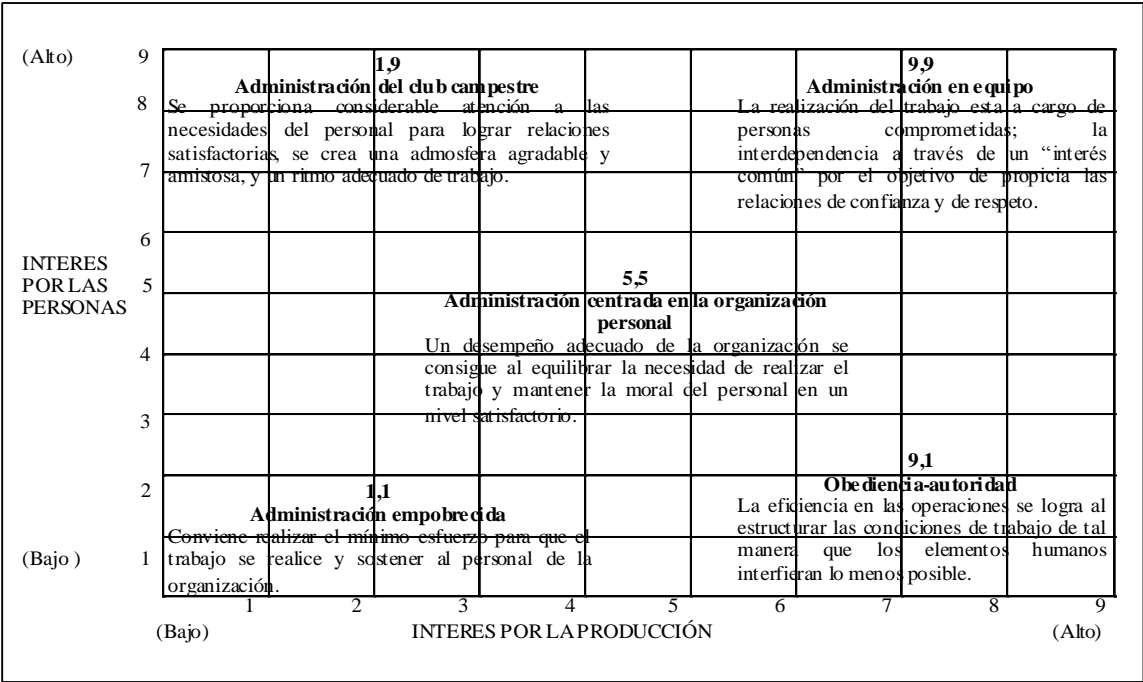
(Alto) 9
8
7
6
INTERES POR LAS PERSONAS 5
4
3
2
(Bajo) 1

1,9
Administración del club campestre
Se proporciona considerable atención a las necesidades del personal para lograr relaciones satisfactorias, se crea una admosfera agradable y amistosa, y un ritmo adecuado de trabajo.

9,9
Administración en equipo
La realización del trabajo esta a cargo de personas comprometidas; la interdependencia a través de un "interés común" por el objetivo de propicia las relaciones de confianza y de respeto.

5,5
Administración centrada en la organización personal
Un desempeño adecuado de la organización se consigue al equilibrar la necesidad de realizar el trabajo y mantener la moral del personal en un nivel satisfactorio.

9,1
Obediencia-autoridad
La eficiencia en las operaciones se logra al estructurar las condiciones de trabajo de tal manera que los elementos humanos interfieran lo menos posible.

1,1
Administración empobrecida
Conviene realizar el mínimo esfuerzo para que el trabajo se realice y sostener al personal de la organización.

1 2 3 4 5 6 7 8 9
(Bajo) INTERES POR LA PRODUCCIÓN (Alto)